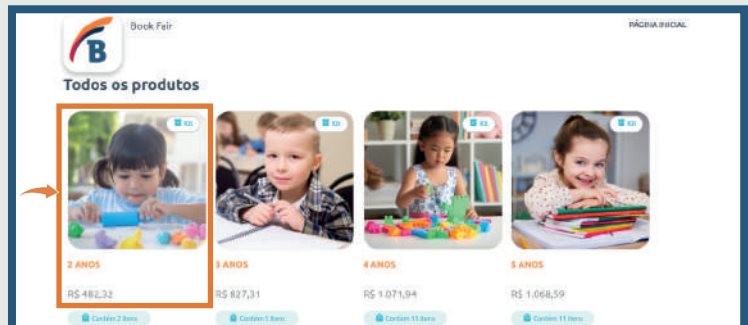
B

Book Fair

PÁGINA INICIAL

Todos os produtos

Kit

Kit

Kit

Kit

2 ANOS

R$ 482,32

Contém 2 itens

3 ANOS

R$ 827,31

Contém 1 item

4 ANOS

R$ 1.071,94

Contém 11 itens

5 ANOS

R$ 1.068,59

Contém 11 itens